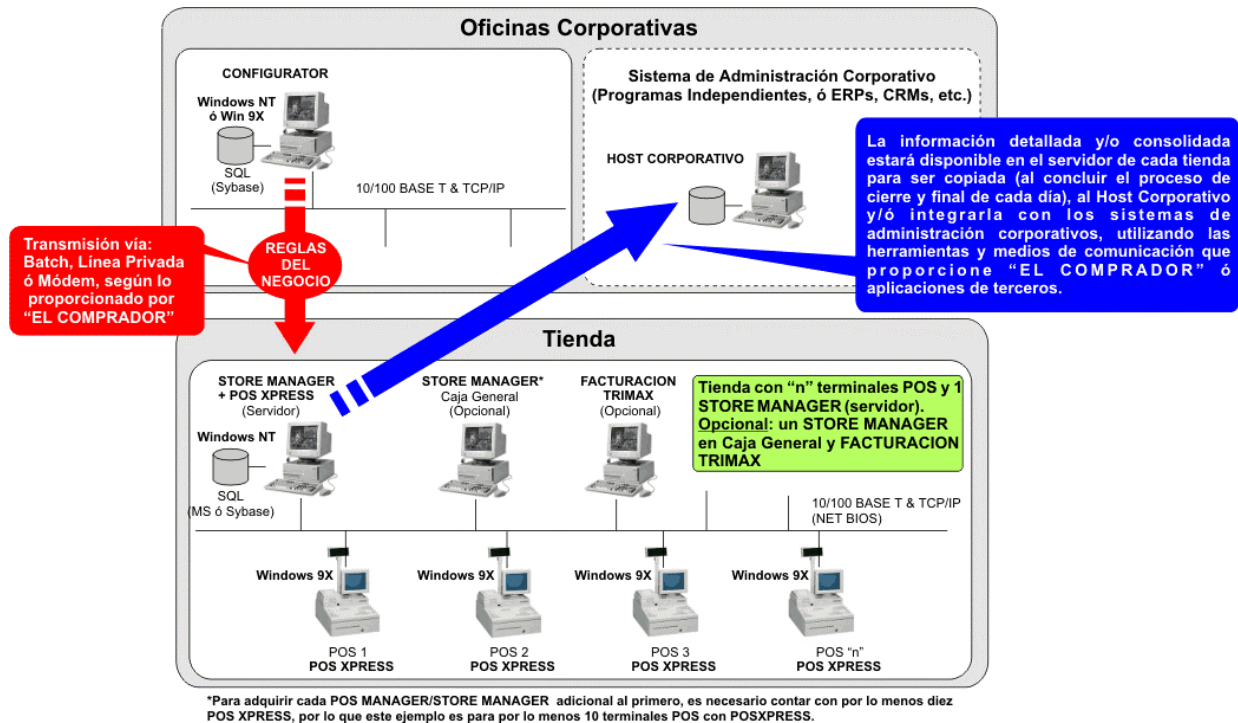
Oficinas Corporativas

CONFIGURATOR

Windows NT ó Win 9X

SQL (Sybase)

10/100 BASE T & TCP/IP

Sistema de Administración Corporativo (Programas Independientes, ó ERPs, CRMs, etc.)

HOST CORPORATIVO

La información detallada y/o consolidada estará disponible en el servidor de cada tienda para ser copiada (al concluir el proceso de cierre y final de cada día), al Host Corporativo y/ó integrarla con los sistemas de administración corporativos, utilizando las herramientas y medios de comunicación que proporcione "EL COMPRADOR" ó aplicaciones de terceros.

Transmisión vía: Batch, Línea Privada ó Módem, según lo proporcionado por "EL COMPRADOR"

REGLAS DEL NEGOCIO

Tienda

STORE MANAGER + POS XPRESS (Servidor)

Windows NT

SQL (MS ó Sybase)

STORE MANAGER* Caja General (Opcional)

FACTURACION TRIMAX (Opcional)

Tienda con "n" terminales POS y 1 STORE MANAGER (servidor). Opcional: un STORE MANAGER en Caja General y FACTURACION TRIMAX

10/100 BASE T & TCP/IP (NET BIOS)

Windows 9X

POS 1 POS XPRESS

Windows 9X

POS 2 POS XPRESS

Windows 9X

POS 3 POS XPRESS

Windows 9X

POS "n" POS XPRESS

*Para adquirir cada POS MANAGER/STORE MANAGER adicional al primero, es necesario contar con por lo menos diez POS XPRESS, por lo que este ejemplo es para por lo menos 10 terminales POS con POSXPRESS.